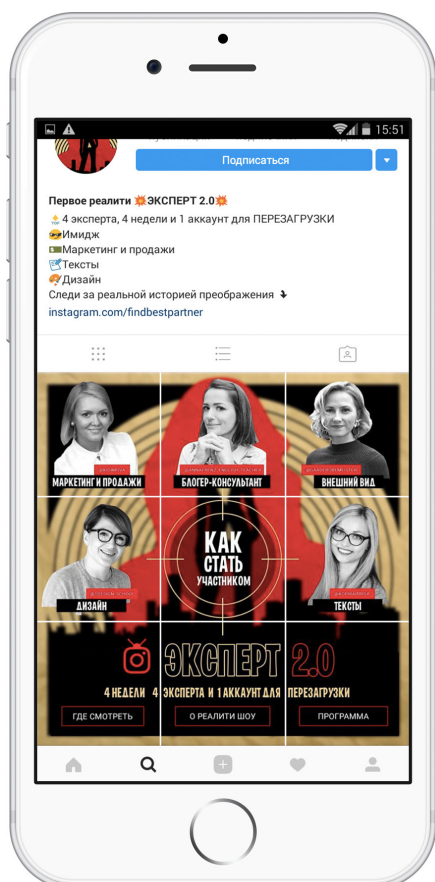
15:51

Подписаться

Первое реалити 💥ЭКСПЕРТ 2.0💥
4 эксперта, 4 недели и 1 аккаунт для ПЕРЕЗАГРУЗКИ
😎Имидж
💵Маркетинг и продажи
📝Тексты
🎨Дизайн
Следи за реальной историей преображения ⤵
instagram.com/findbestpartner

МАРКЕТИНГ И ПРОДАЖИ
БЛОГЕР-КОНСУЛЬТАНТ
ВНЕШНИЙ ВИД
КАК СТАТЬ УЧАСТНИКОМ
ДИЗАЙН
ТЕКСТЫ
ЭКСПЕРТ 2.0
4 НЕДЕЛИ 4 ЭКСПЕРТА И 1 АККАУНТ ДЛЯ ПЕРЕЗАГРУЗКИ
ГДЕ СМОТРЕТЬ
О РЕАЛИТИ ШОУ
ПРОГРАММА